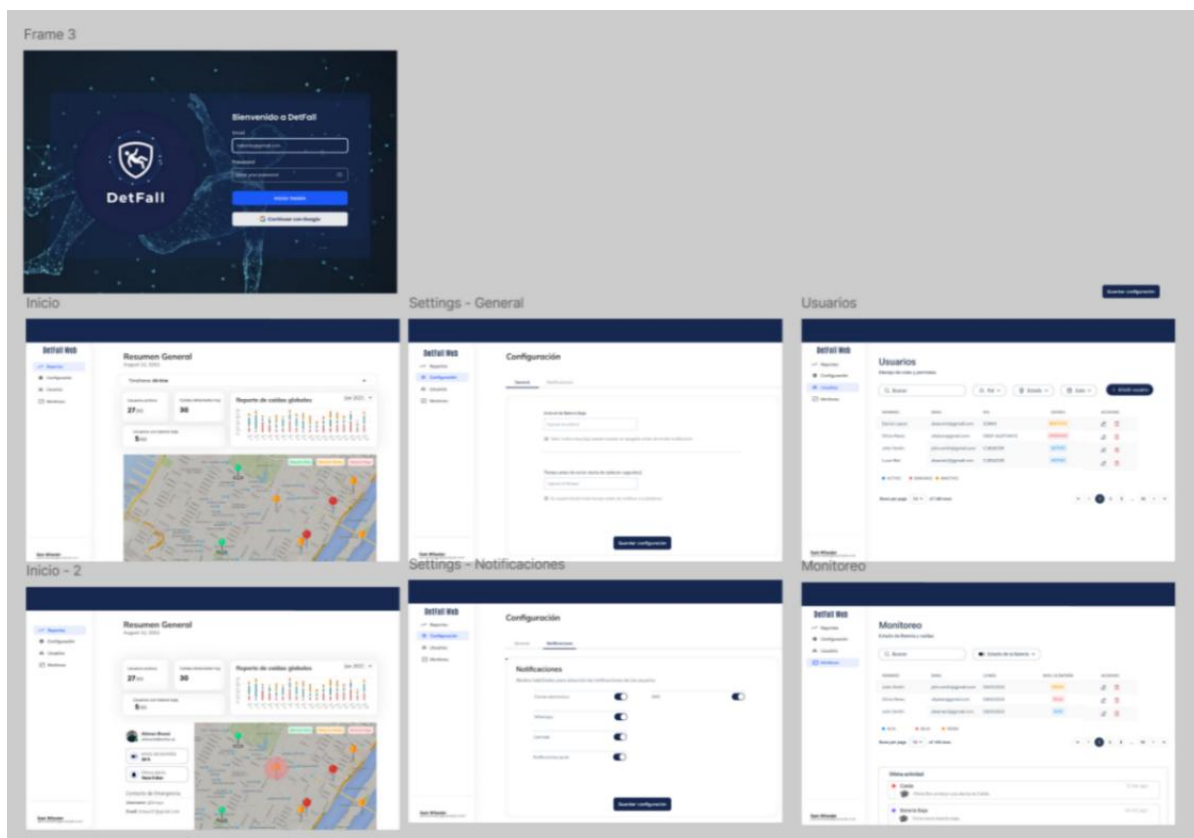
Frame 3

Bienvenido a DetFall

Email

Password

DetFall

Iniciar Sesión

Continuar con Google

Inicio

Settings - General

Usuarios

Guardar configuración

DetFall Web

Resumen General

Reporte de caídas globales

27

30

5

DetFall Web

Configuración

General

Notificaciones

Guardar configuración

DetFall Web

Usuarios

Buscar

Añadir usuario

Inicio - 2

Settings - Notificaciones

Monitoreo

Resumen General

Reporte de caídas globales

27

30

5

Contacto de Emergencia

DetFall Web

Configuración

General

Notificaciones

Notificaciones

Guardar configuración

DetFall Web

Monitoreo

Buscar

Última actividad

Caída